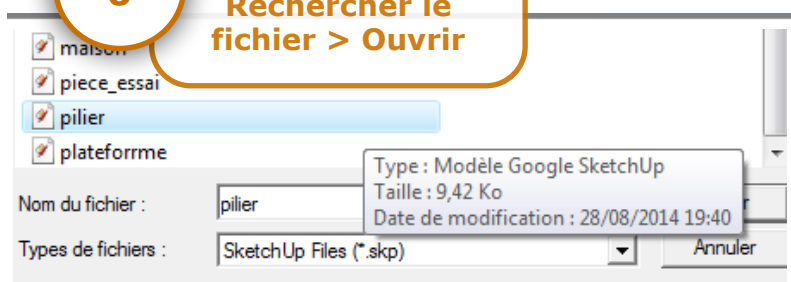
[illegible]

Rechercher le fichier > Ouvrir

maison
piece_essai
pilier
plateforrme

Type : Modèle Google SketchUp
Taille : 9,42 Ko
Date de modification : 28/08/2014 19:40

Nom du fichier : pilier

Types de fichiers : SketchUp Files (*.skp)

Annuler